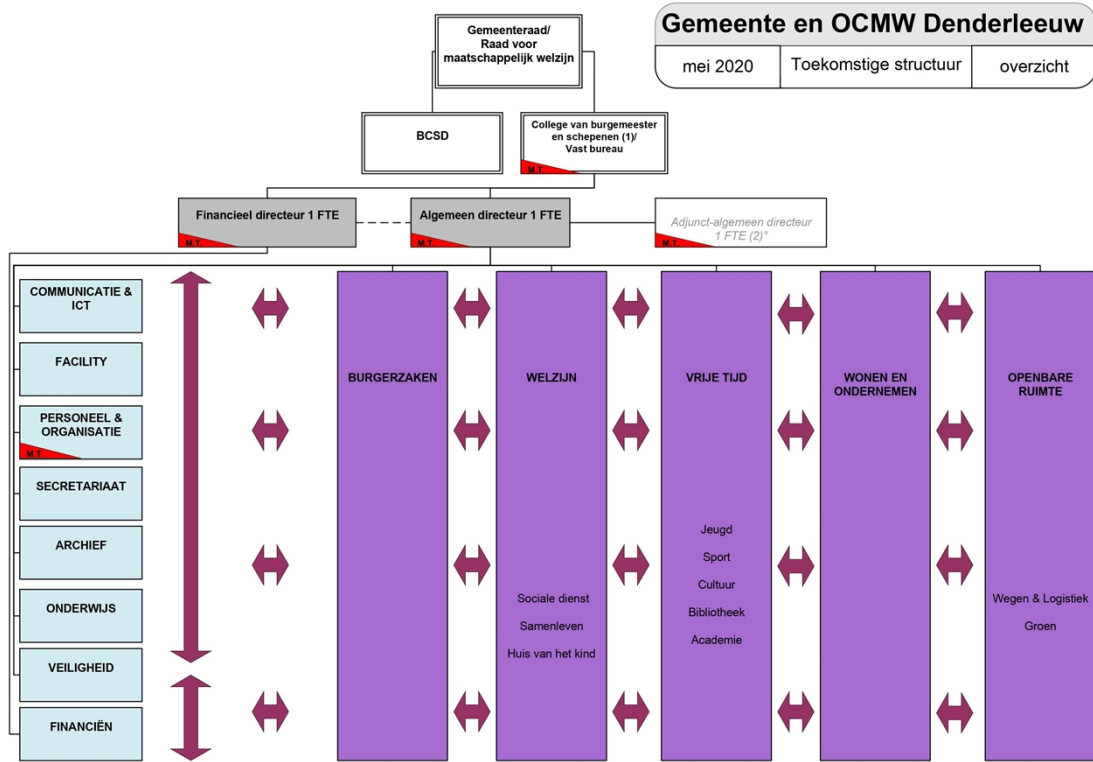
Gemeente en OCMW Denderleeuw

| mei 2020 | Toekomstige structuur | overzicht |
|---|---|---|

Gemeenteraad/ Raad voor maatschappelijk welzijn

BCSD

College van burgemeester en schepenen (1)/ Vast bureau

M.T.

Financieel directeur 1 FTE

M.T.

Algemeen directeur 1 FTE

M.T.

Adjunct-algemeen directeur 1 FTE (2)°

M.T.

COMMUNICATIE & ICT

FACILITY

PERSONEEL & ORGANISATIE

M.T.

SECRETARIAAT

ARCHIEF

ONDERWIJS

VEILIGHEID

FINANCIËN

BURGERZAKEN

WELZIJN

Sociale dienst

Samenleven

Huis van het kind

VRIJE TIJD

Jeugd

Sport

Cultuur

Bibliotheek

Academie

WONEN EN ONDERNEMEN

OPENBARE RUIMTE

Wegen & Logistiek

Groen